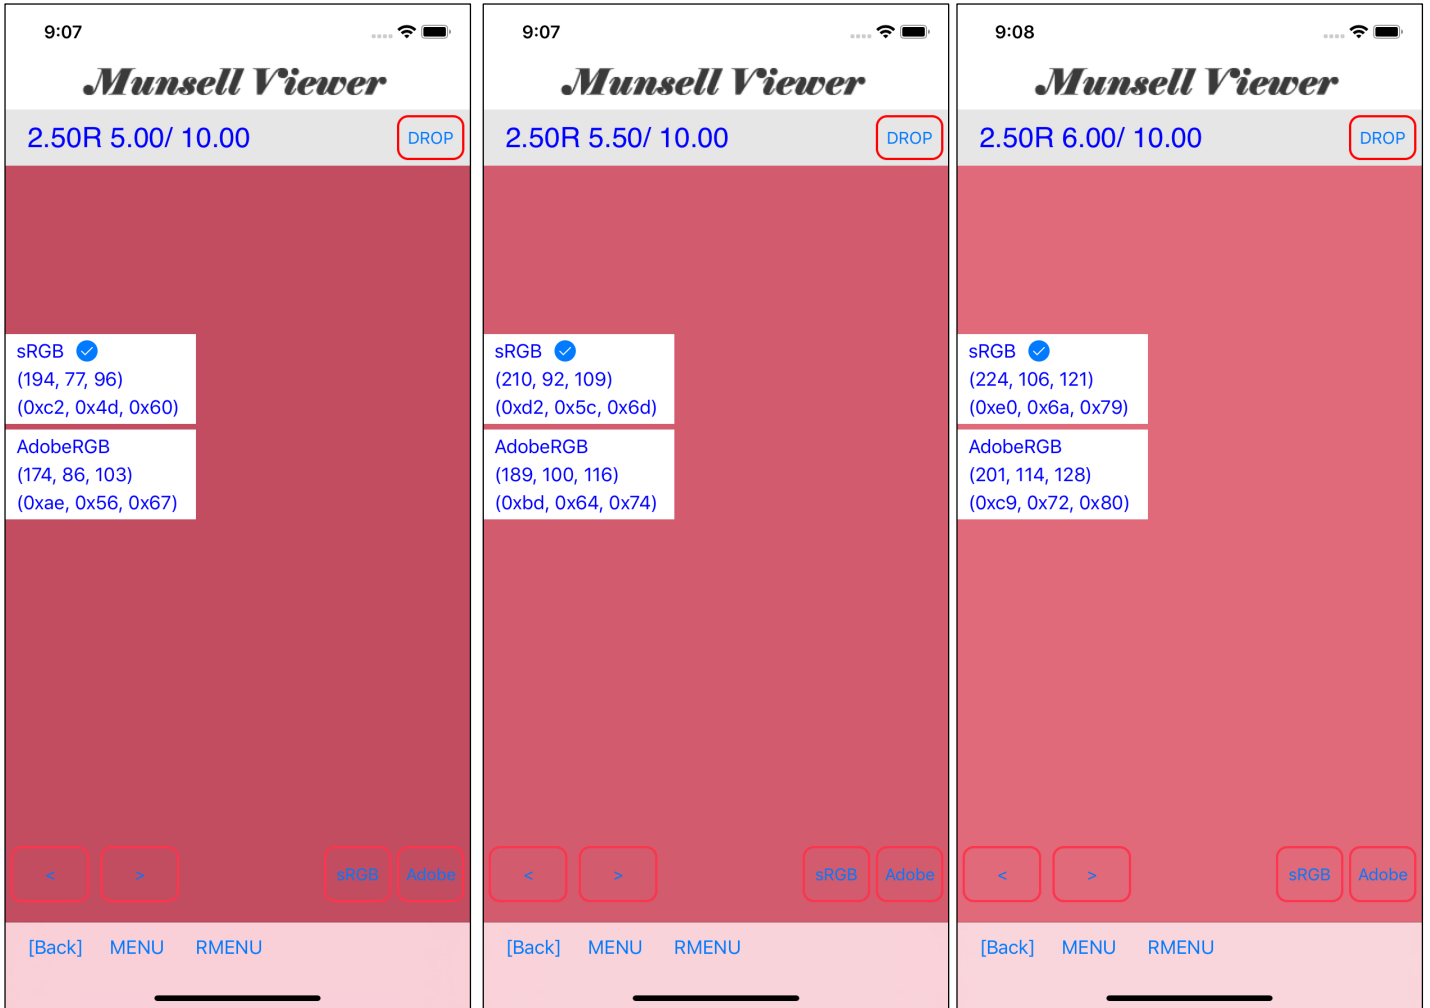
9:07

Munsell Viewer

2.50R 5.00/ 10.00 DROP

sRGB
(194, 77, 96)
(0xc2, 0x4d, 0x60)

AdobeRGB
(174, 86, 103)
(0xae, 0x56, 0x67)

< > sRGB Adobe

[Back] MENU RMENU

9:07

Munsell Viewer

2.50R 5.50/ 10.00 DROP

sRGB
(210, 92, 109)
(0xd2, 0x5c, 0x6d)

AdobeRGB
(189, 100, 116)
(0xbd, 0x64, 0x74)

< > sRGB Adobe

[Back] MENU RMENU

9:08

Munsell Viewer

2.50R 6.00/ 10.00 DROP

sRGB
(224, 106, 121)
(0xe0, 0x6a, 0x79)

AdobeRGB
(201, 114, 128)
(0xc9, 0x72, 0x80)

< > sRGB Adobe

[Back] MENU RMENU